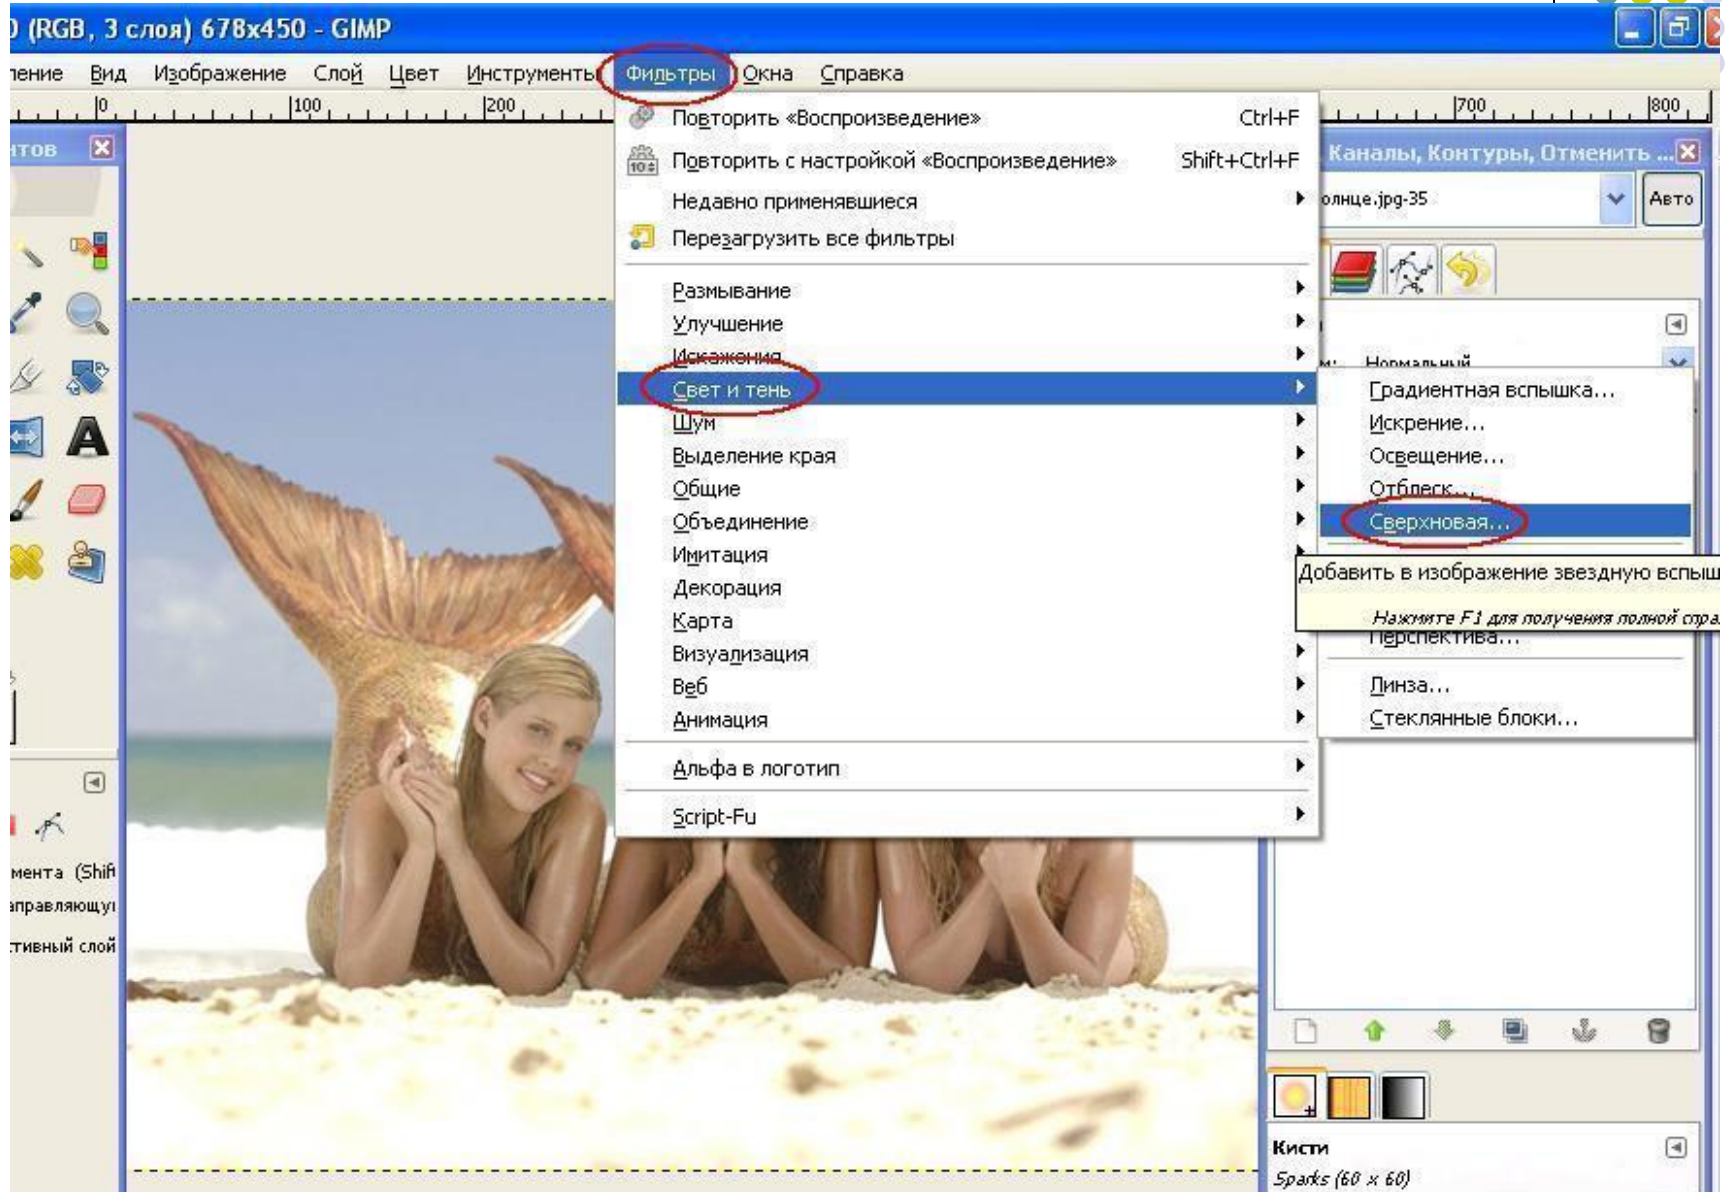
) (RGB, 3 слоя) 678x450 - GIMP

тение Вид Изображение Слой Цвет Инструменты Фильтры Окна Справка

0 100 200 700 800

нтов

Повторить «Воспроизведение» Ctrl+F
Повторить с настройкой «Воспроизведение» Shift+Ctrl+F
Недавно применявшиеся
Перезагрузить все фильтры

Размывание
Улучшение
Искажения
Свет и тень
Шум
Выделение края
Общие
Объединение
Имитация
Декорация
Карта
Визуализация
Веб
Анимация

Альфа в логотип

Script-Fu

Каналы, Контуры, Отменить ...
олнце.jpg-35 Авто
Нормальный

Градиентная вспышка...
Искрение...
Освещение...
Отблеск...
Сверхновая...
Добавить в изображение звездную вспыш
Нажмите F1 для получения полной спра
Перспектива...
Линза...
Стеклянные блоки...

мента (Shift
управляющу
тивный слой

Кисти
Sparks (60 × 60)